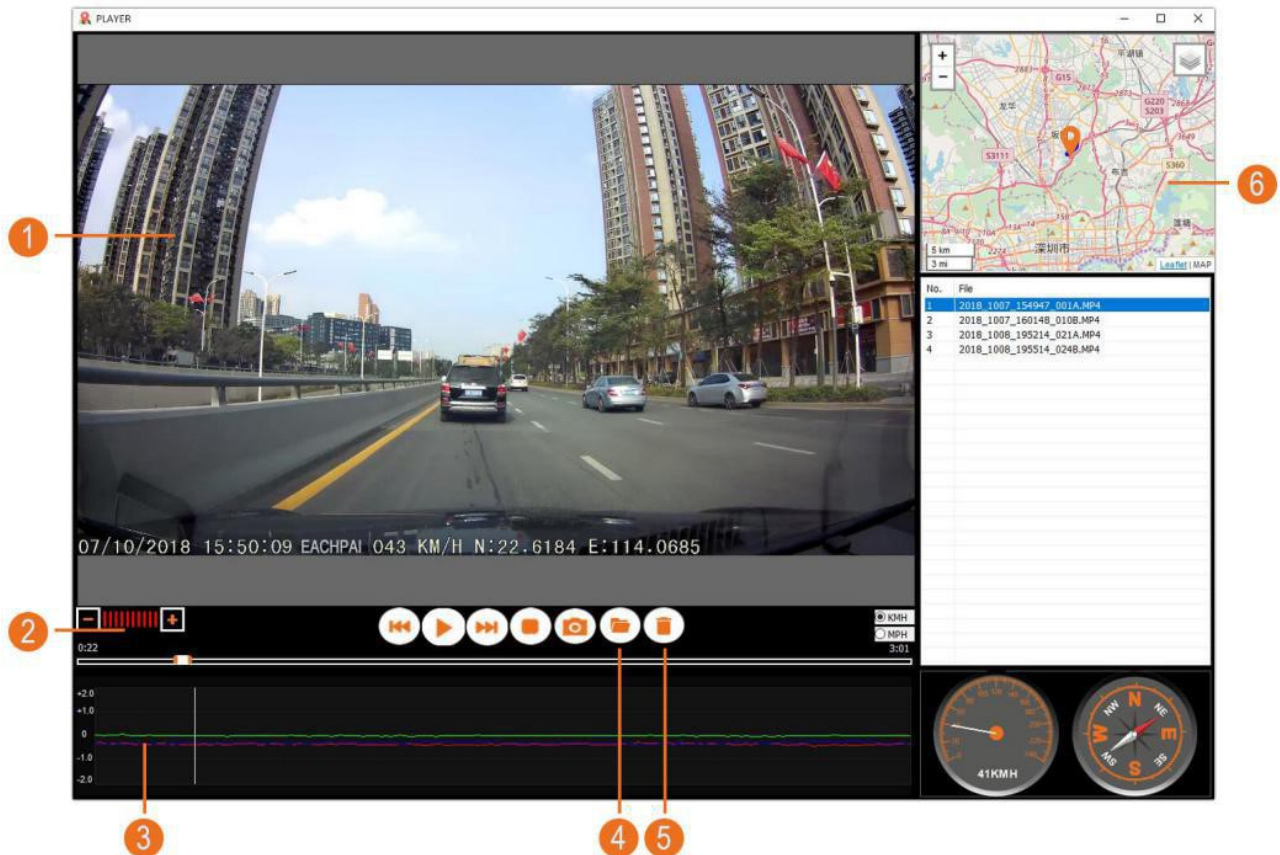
PLAYER

07/10/2018 15:50:09 EACHPAI 043 KM/H N:22.6184 E:114.0685

1

2

0:22

3:01

KMH

MPH

+2.0
+1.0
0
-1.0
-2.0

3

4

5

+
−
G15
S3111
S360
G220
S203
龙华
布吉
深圳市
5 km
3 mi
Leaflet | MAP

6

| No. | File |
|---|---|
| 1 | 2018_1007_154947_001A.MP4 |
| 2 | 2018_1007_160148_010B.MP4 |
| 3 | 2018_1008_195214_021A.MP4 |
| 4 | 2018_1008_195514_024B.MP4 |

41KMH

N
NE
E
SE
S
SW
W
NW